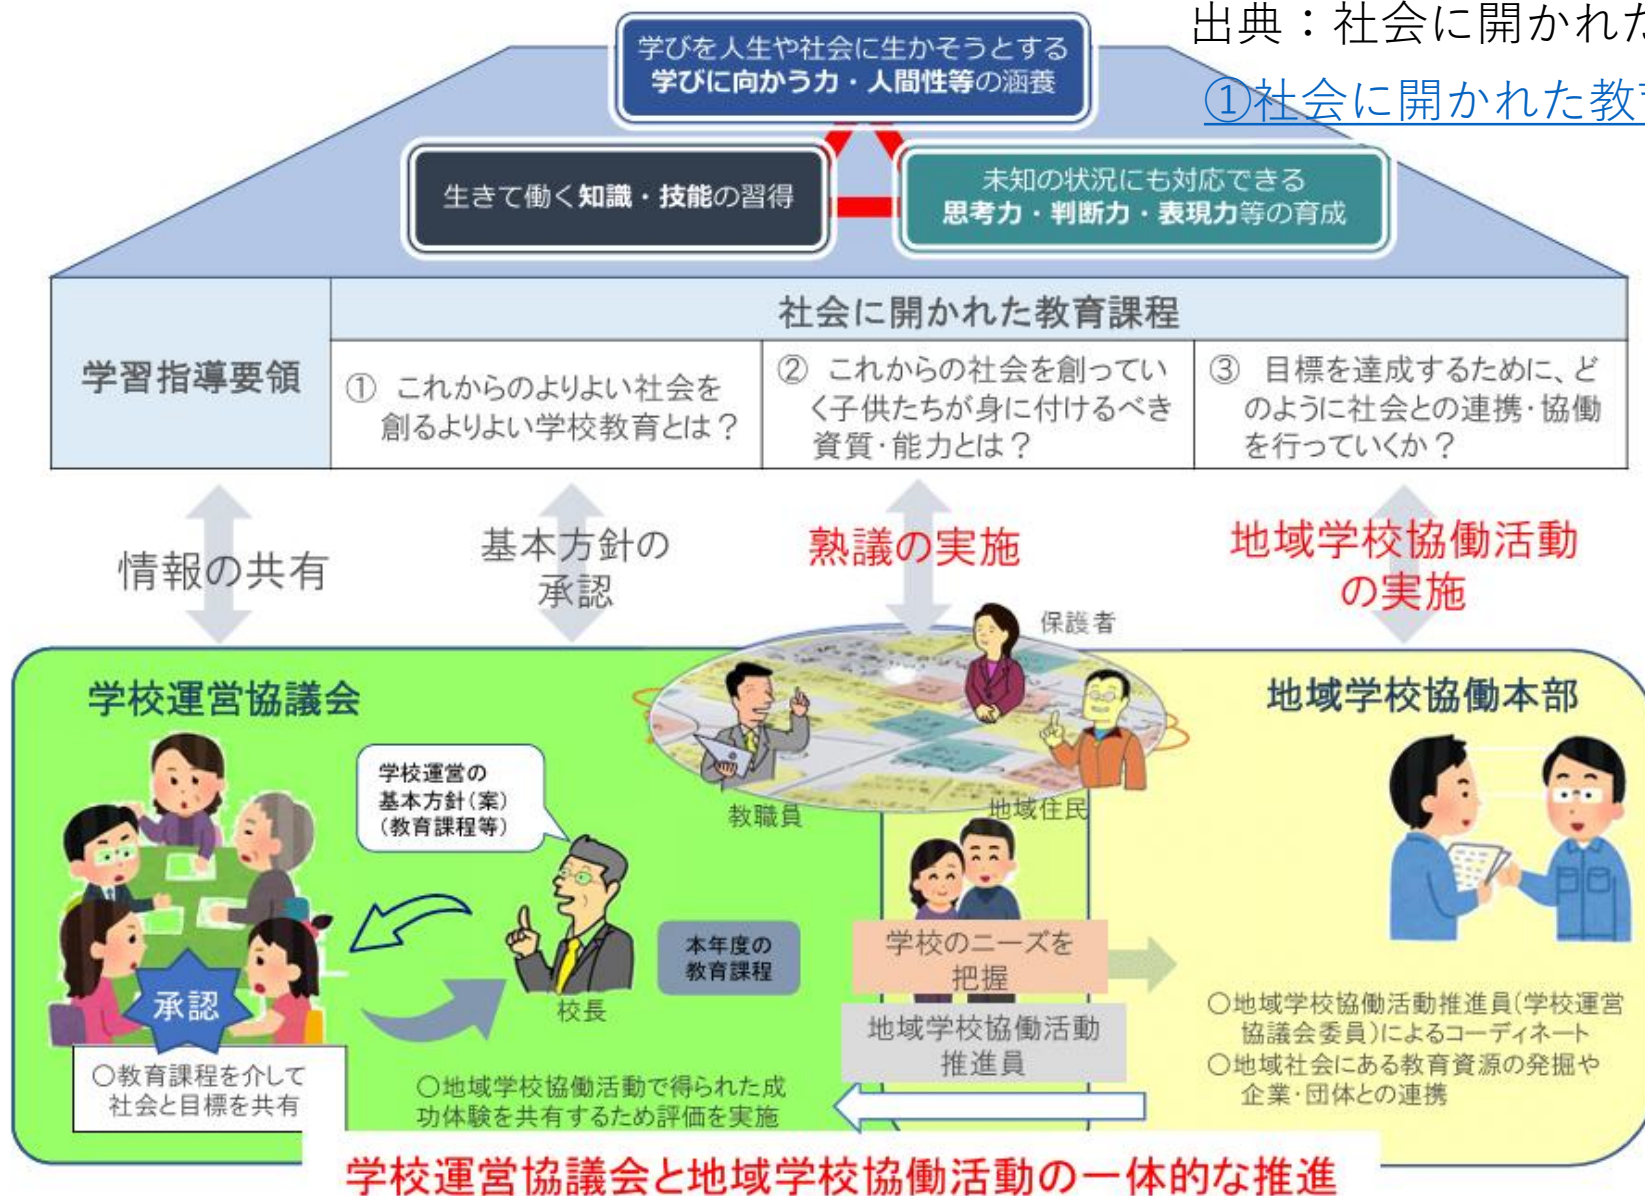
出典：社会に開かれた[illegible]

①社会に開かれた教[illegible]

学びを人生や社会に生かそうとする
学びに向かう力・人間性等の涵養

生きて働く知識・技能の習得

未知の状況にも対応できる
思考力・判断力・表現力等の育成

| 学習指導要領 | 社会に開かれた教育課程 | | |
|---|---|---|---|
| | ① これからのよりよい社会を創るよりよい学校教育とは？ | ② これからの社会を創っていく子供たちが身に付けるべき資質・能力とは？ | ③ 目標を達成するために、どのように社会との連携・協働を行っていくか？ |

情報の共有

基本方針の承認

熟議の実施

地域学校協働活動の実施

保護者

学校運営協議会

地域学校協働本部

学校運営の基本方針（案）（教育課程等）

教職員

地域住民

承認

校長

本年度の教育課程

学校のニーズを把握

地域学校協働活動推進員

○教育課程を介して社会と目標を共有

○地域学校協働活動で得られた成功体験を共有するため評価を実施

○地域学校協働活動推進員（学校運営協議会委員）によるコーディネート
○地域社会にある教育資源の発掘や企業・団体との連携

学校運営協議会と地域学校協働活動の一体的な推進